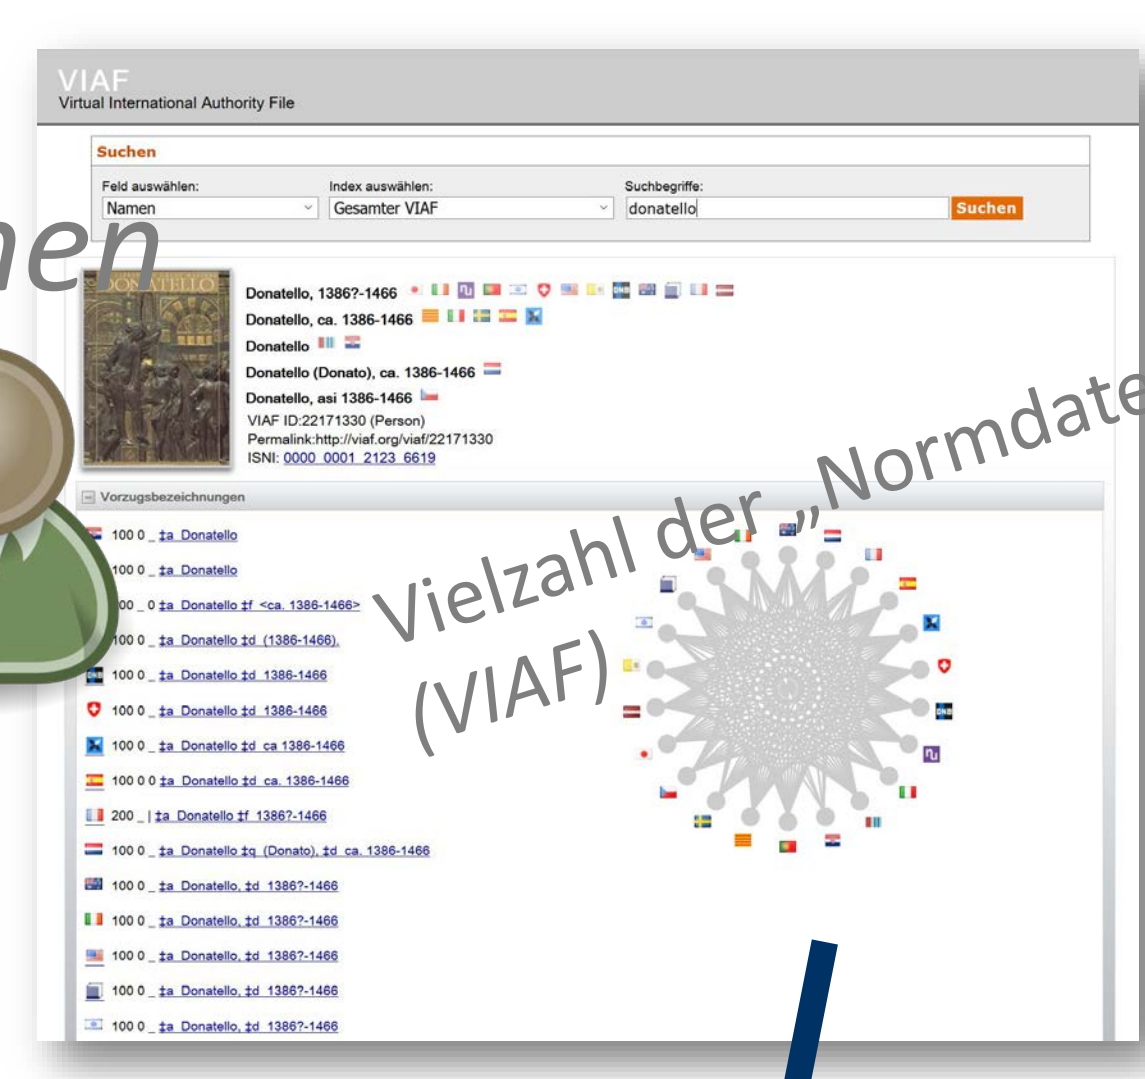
VIAF
Virtual International Authority File

Suchen

Feld auswählen:
Namen

Index auswählen:
Gesamter VIAF

Suchbegriffe:
donatello

Suchen

hen

Donatello, 1386?-1466
Donatello, ca. 1386-1466
Donatello
Donatello (Donato), ca. 1386-1466
Donatello, asi 1386-1466
VIAF ID:22171330 (Person)
Permalink:http://viaf.org/viaf/22171330
ISNI: 0000 0001 2123 6619

Vielzahl der „Normdate
(VIAF)

Vorzugsbezeichnungen

100 0 _ ‡a Donatello
100 0 _ ‡a Donatello
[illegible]00 _ 0 ‡a Donatello ‡f <ca. 1386-1466>
100 0 _ ‡a Donatello ‡d (1386-1466).
100 0 _ ‡a Donatello ‡d 1386-1466
100 0 _ ‡a Donatello ‡d 1386-1466
100 0 _ ‡a Donatello ‡d ca 1386-1466
100 0 0 ‡a Donatello ‡d ca. 1386-1466
200 _ | ‡a Donatello ‡f 1386?-1466
100 0 _ ‡a Donatello ‡q (Donato), ‡d ca. 1386-1466
100 0 _ ‡a Donatello, ‡d 1386?-1466
100 0 _ ‡a Donatello, ‡d 1386?-1466
100 0 _ ‡a Donatello, ‡d 1386?-1466
100 0 _ ‡a Donatello, ‡d 1386?-1466
100 0 _ ‡a Donatello, ‡d 1386?-1466